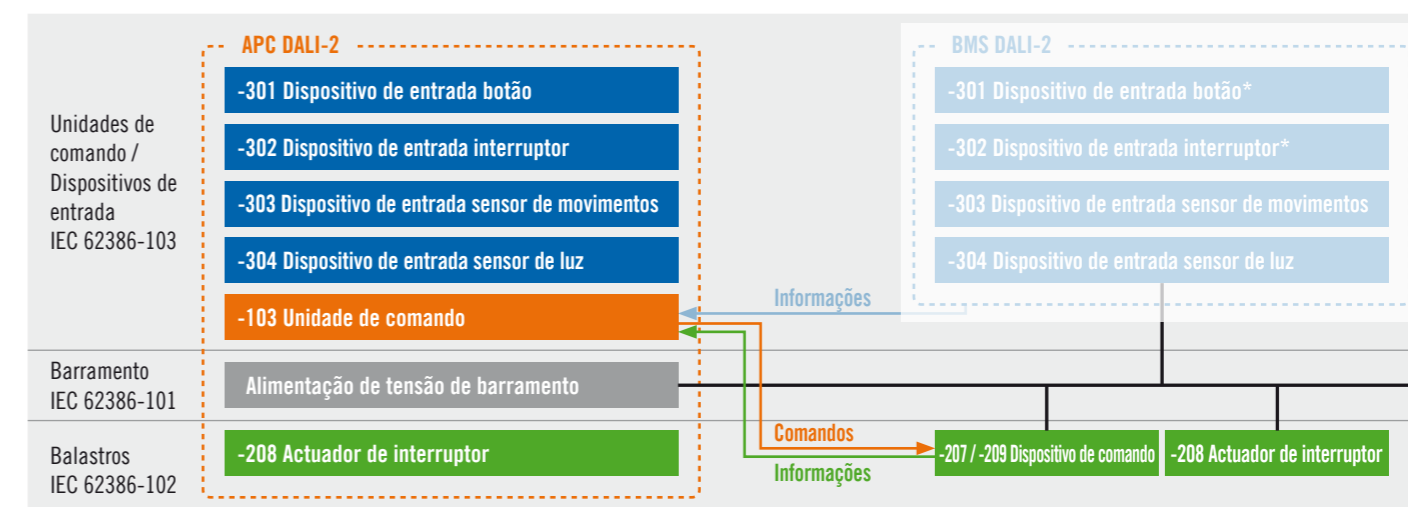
Unidades de comando / Dispositivos de entrada
IEC 62386-103

APC DALI-2

-301 Dispositivo de entrada botão

-302 Dispositivo de entrada interruptor

-303 Dispositivo de entrada sensor de movimentos

-304 Dispositivo de entrada sensor de luz

-103 Unidade de comando

BMS DALI-2

-301 Dispositivo de entrada botão*

-302 Dispositivo de entrada interruptor*

-303 Dispositivo de entrada sensor de movimentos

-304 Dispositivo de entrada sensor de luz

Informações

Barramento
IEC 62386-101

Alimentação de tensão de barramento

Balastros
IEC 62386-102

-208 Actuador de interruptor

Comandos

Informações

-207 / -209 Dispositivo de comando

-208 Actuador de interruptor